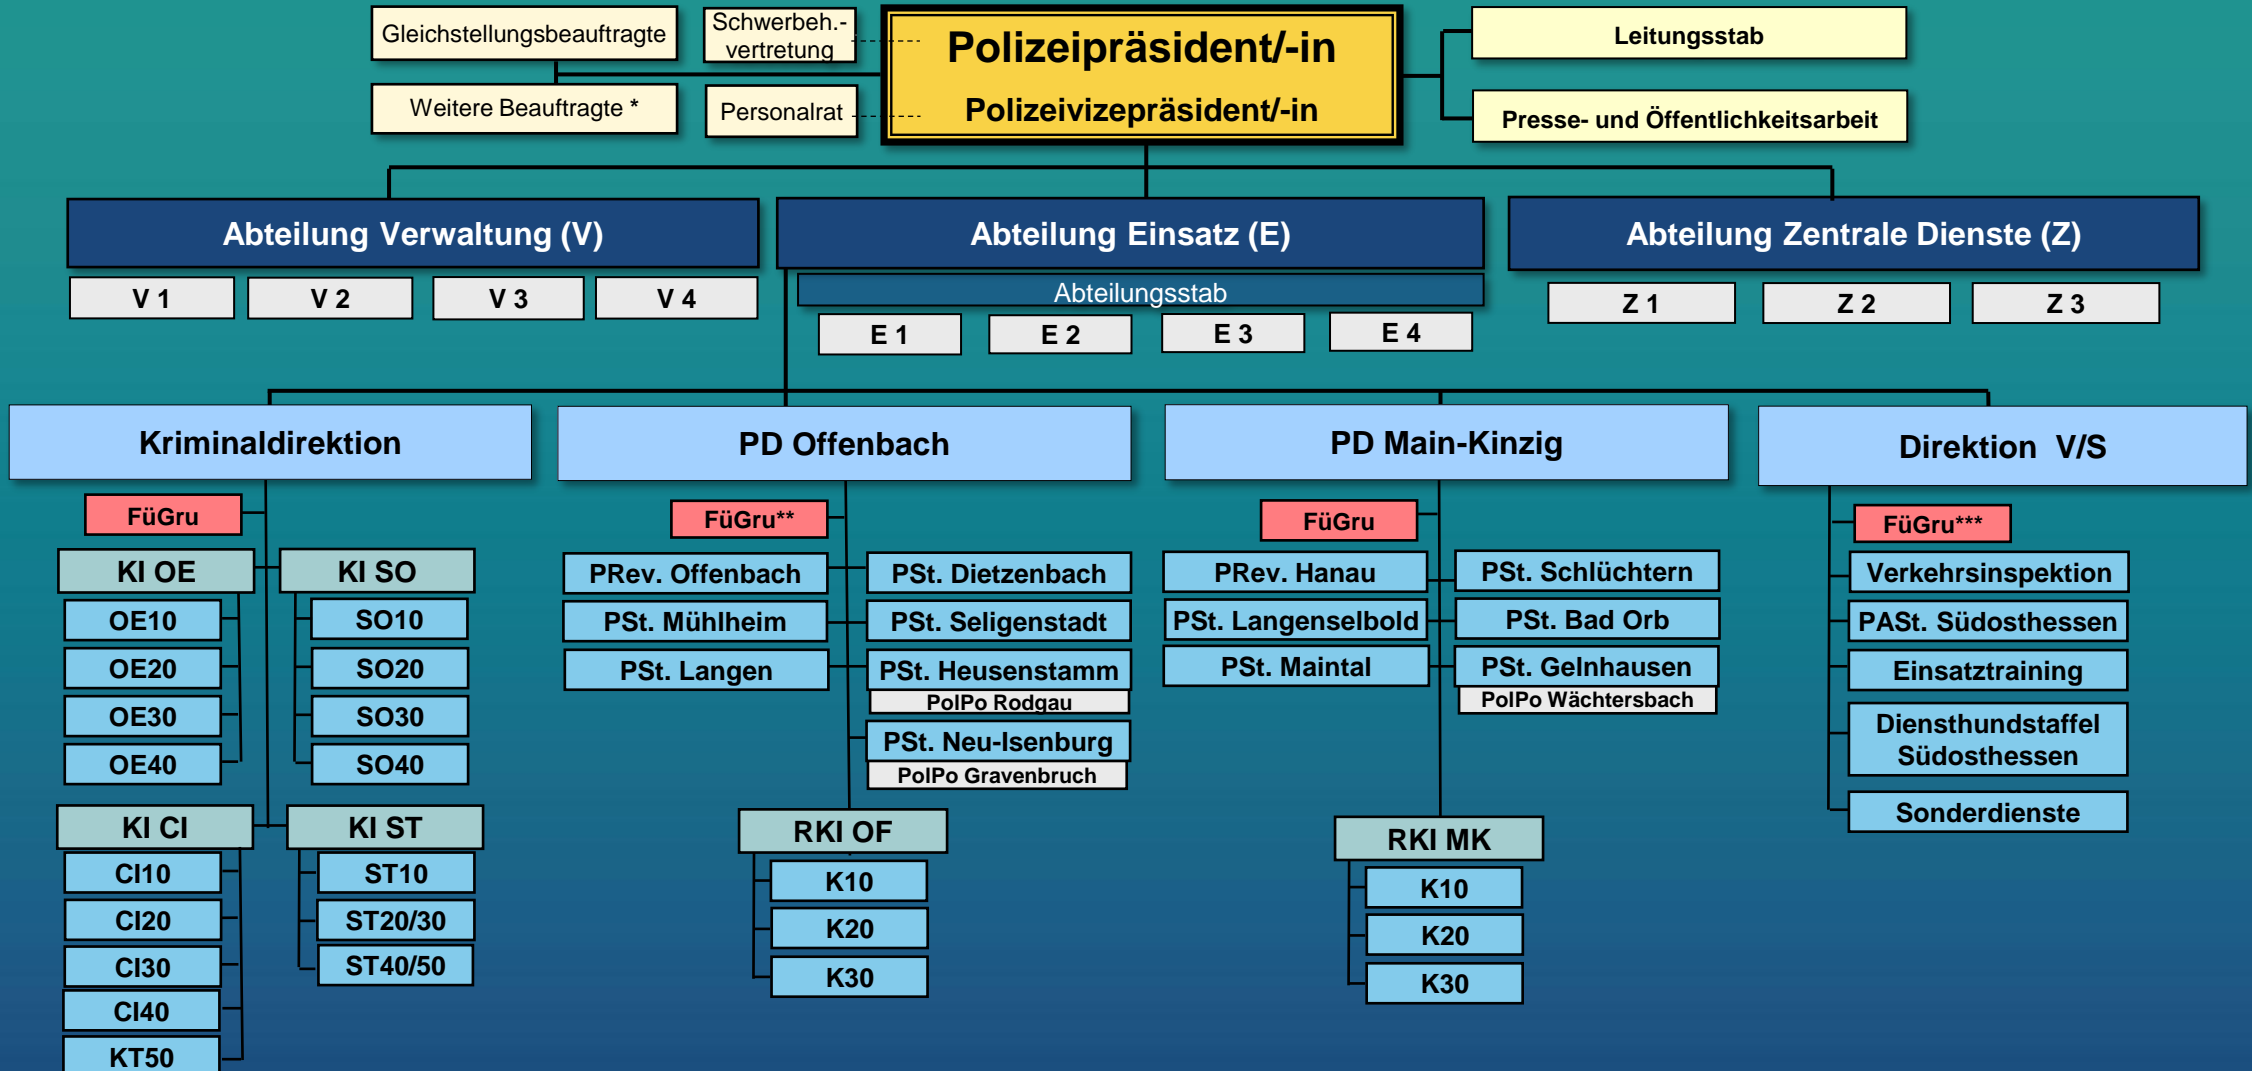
Gleichstellungsbeauftragte

Schwerbeh.-vertretung

Weitere Beauftragte *

Personalrat

Polizeipräsident/-in

Polizeivizepräsident/-in

Leitungsstab

Presse- und Öffentlichkeitsarbeit

Abteilung Verwaltung (V)

V 1 | V 2 | V 3 | V 4

Abteilung Einsatz (E)

Abteilungsstab

E 1 | E 2 | E 3 | E 4

Abteilung Zentrale Dienste (Z)

Z 1 | Z 2 | Z 3

Kriminaldirektion

FüGru

KI OE
OE10
OE20
OE30
OE40

KI SO
SO10
SO20
SO30
SO40

KI CI
CI10
CI20
CI30
CI40
KT50

KI ST
ST10
ST20/30
ST40/50

PD Offenbach

FüGru**

PRev. Offenbach
PSt. Mühlheim
PSt. Langen

PSt. Dietzenbach
PSt. Seligenstadt
PSt. Heusenstamm
PolPo Rodgau
PSt. Neu-Isenburg
PolPo Gravenbruch

RKI OF
K10
K20
K30

PD Main-Kinzig

FüGru

PRev. Hanau
PSt. Langenselbold
PSt. Maintal

PSt. Schlüchtern
PSt. Bad Orb
PSt. Gelnhausen
PolPo Wächtersbach

RKI MK
K10
K20
K30

Direktion V/S

FüGru***
Verkehrsinspektion
PASt. Südosthessen
Einsatztraining
Diensthundstaffel Südosthessen
Sonderdienste